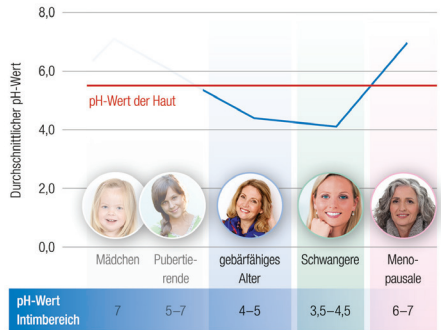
8,0

6,0

4,0

2,0

0,0

Durchschnittlicher pH-Wert

pH-Wert der Haut

Mädchen | Pubertierende | gebärfähiges Alter | Schwangere | Menopausale

| pH-Wert Intimbereich | 7 | 5–7 | 4–5 | 3,5–4,5 | 6–7 |
|---|---|---|---|---|---|